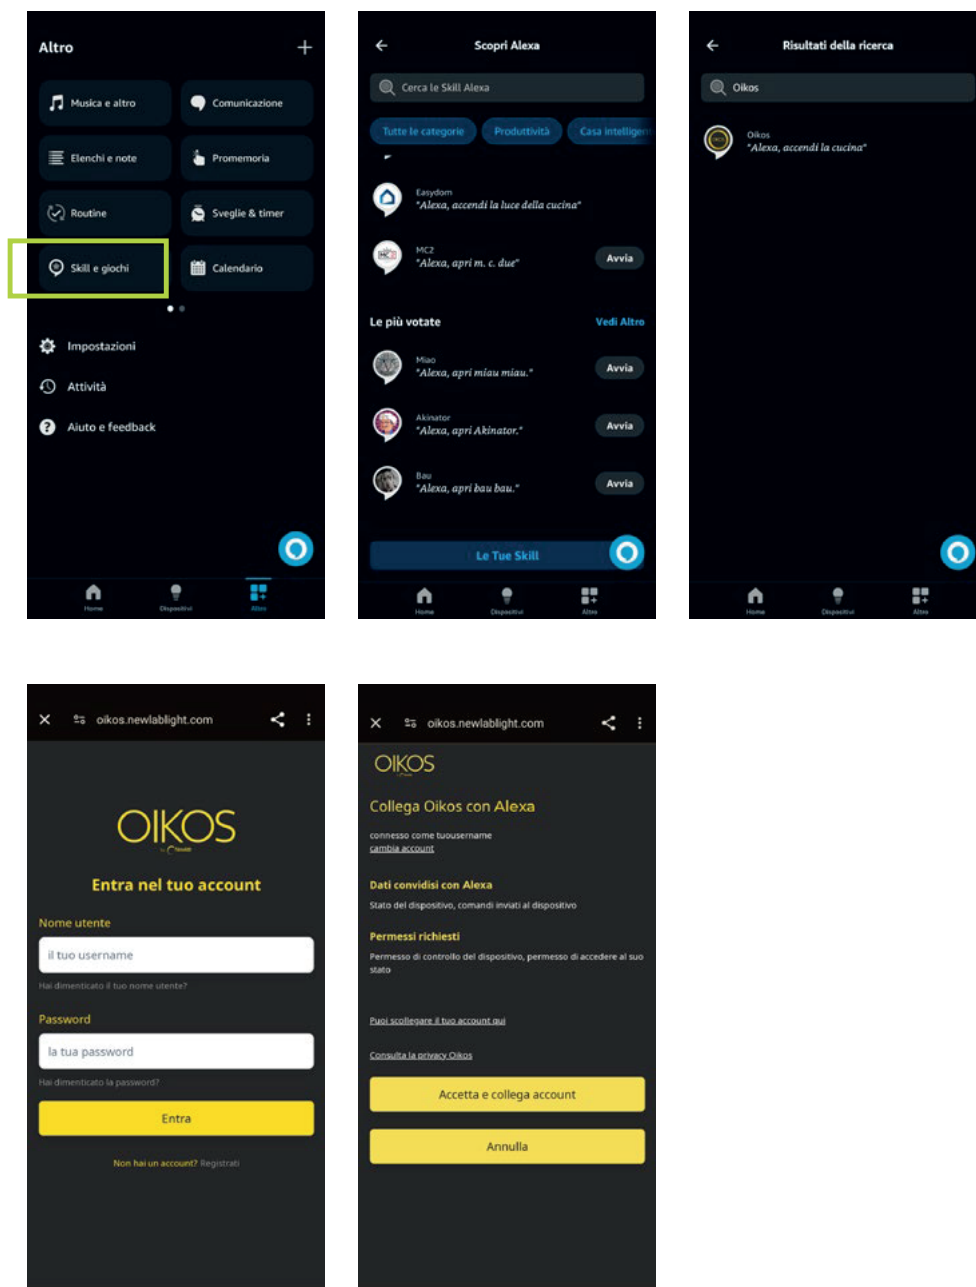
Altro +

Musica e altro
Comunicazione
Elenchi e note
Promemoria
Routine
Sveglie & timer
Skill e giochi
Calendario

Impostazioni
Attività
Aiuto e feedback

Home Dispositivi Altro

Scopri Alexa

Cerca le Skill Alexa

Tutte le categorie Produttività Casa intelligen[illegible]

Easydom
"Alexa, accendi la luce della cucina"

MC2
"Alexa, apri m. c. due"
Avvia

Le più votate
Vedi Altro

Miao
"Alexa, apri miau miau."
Avvia

Akinator
"Alexa, apri Akinator."
Avvia

Bau
"Alexa, apri bau bau."
Avvia

Le Tue Skill

Home Dispositivi Altro

Risultati della ricerca

Oikos

Oikos
"Alexa, accendi la cucina"

Home Dispositivi Altro

oikos.newlablight.com

OIKOS

Entra nel tuo account

Nome utente
il tuo username
Hai dimenticato il tuo nome utente?

Password
la tua password
Hai dimenticato la password?

Entra

Non hai un account? Registrati

oikos.newlablight.com

OIKOS

Collega Oikos con Alexa

connesso come tuousername
cambia account

Dati condivisi con Alexa
Stato del dispositivo, comandi inviati al dispositivo

Permessi richiesti
Permesso di controllo del dispositivo, permesso di accedere al suo stato

Puoi scollegare il tuo account qui

Consulta la privacy Oikos

Accetta e collega account

Annulla